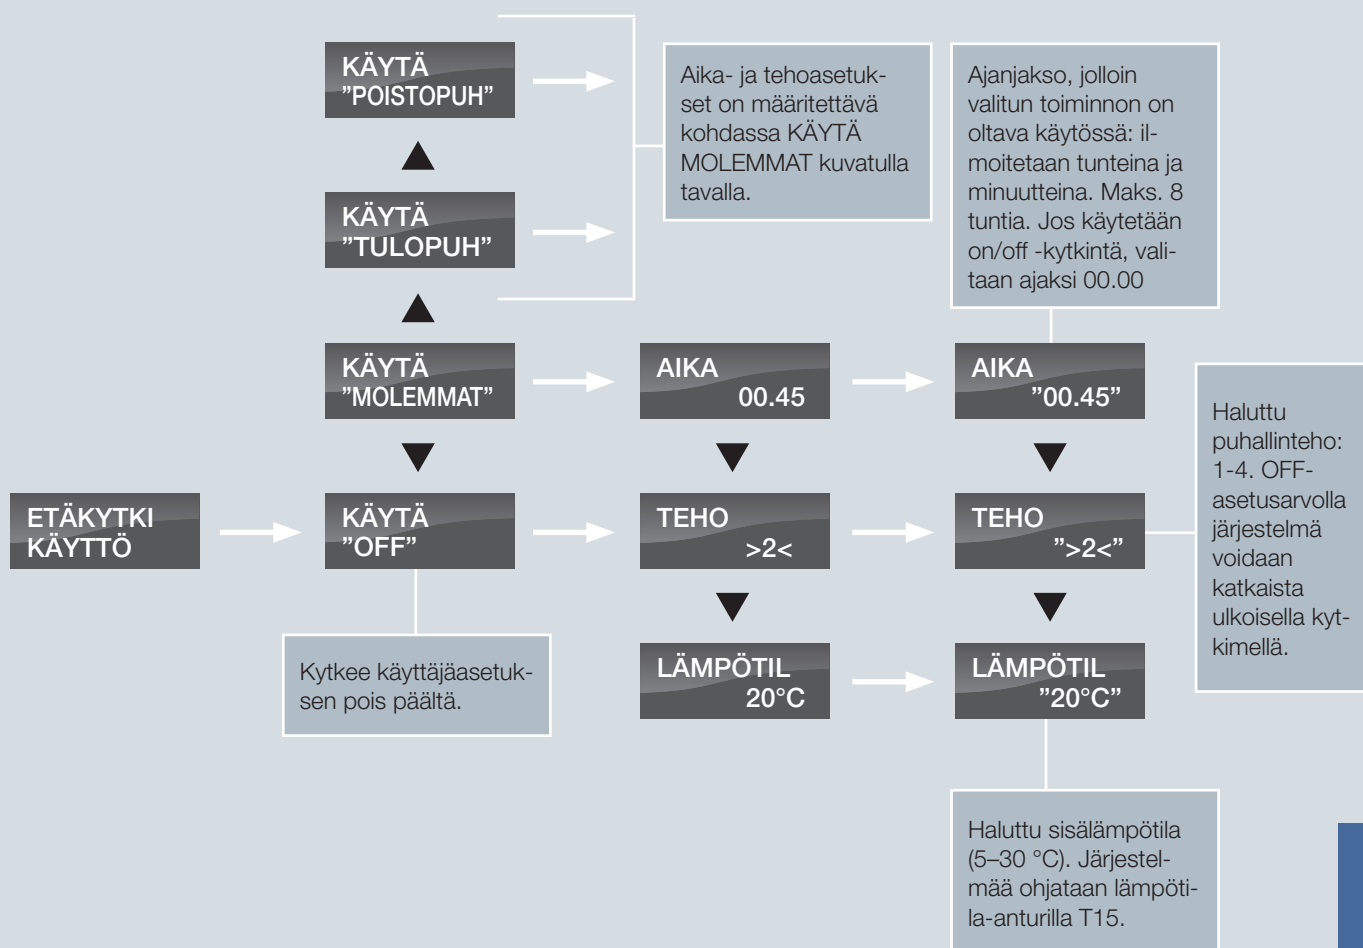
KÄYTÄ
"POISTOPUH"

KÄYTÄ
"TULOPUH"

Aika- ja tehoasetukset on määritettävä kohdassa KÄYTÄ MOLEMMAT kuvatulla tavalla.

Ajanjakso, jolloin valitun toiminnon on oltava käytössä: ilmoitetaan tunteina ja minuutteina. Maks. 8 tuntia. Jos käytetään on/off -kytkintä, valitaan ajaksi 00.00

KÄYTÄ
"MOLEMMAT"

AIKA
00.45

AIKA
"00.45"

Haluttu puhallinteho: 1-4. OFF-asetusarvolla järjestelmä voidaan katkaista ulkoisella kytkimellä.

ETÄKYTKI
KÄYTTÖ

KÄYTÄ
"OFF"

TEHO
>2<

TEHO
">2<"

Kytkee käyttäjäasetuksen pois päältä.

LÄMPÖTIL
20°C

LÄMPÖTIL
"20°C"

Haluttu sisälämpötila (5–30 °C). Järjestelmää ohjataan lämpötila-anturilla T15.